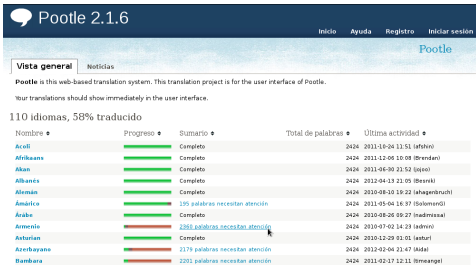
Pootle 2.1.6

Inicio Ayuda Registro Iniciar sesión

Pootle

Vista general Noticias

Pootle is this web-based translation system. This translation project is for the user interface of Pootle.

Your translations should show immediately in the user interface.

110 idiomas, 58% traducido

| Nombre | Progreso | Sumario | Total de palabras | Última actividad |
|---|---|---|---|---|
| Acoli | | Completo | 2424 | 2011-10-24 11:51 (afshin) |
| Afrikaans | | Completo | 2424 | 2011-12-06 10:08 (Brendan) |
| Akan | | Completo | 2424 | 2011-06-30 21:52 (ojoo) |
| Albanés | | Completo | 2424 | 2012-04-13 21:05 (Besnik) |
| Alemán | | Completo | 2424 | 2010-08-10 19:22 (ahagenbruch) |
| Ámárico | | 195 palabras necesitan atención | 2424 | 2011-04-16 14:57 (SolomonG) |
| Árabe | | Completo | 2424 | 2010-08-26 09:27 (nadimissa) |
| Armenio | | 2360 palabras necesitan atención | 2424 | 2010-07-02 14:23 (admin) |
| Asturian | | Completo | 2424 | 2010-12-29 01:01 (astur) |
| Azerbayano | | 2179 palabras necesitan atención | 2424 | 2012-02-04 21:47 (Aida) |
| Bambara | | 2201 palabras necesitan atención | 2424 | 2011-02-17 12:11 (bmeange) |